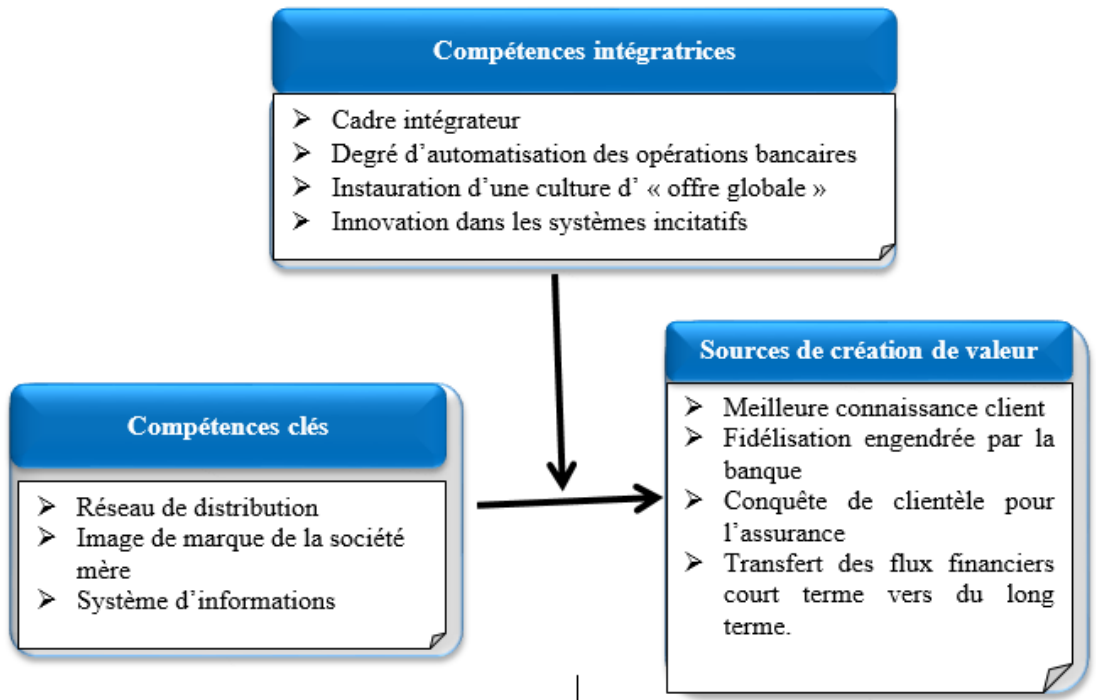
Compétences intégratrices

➢ Cadre intégrateur
➢ Degré d'automatisation des opérations bancaires
➢ Instauration d'une culture d' « offre globale »
➢ Innovation dans les systèmes incitatifs

Sources de création de valeur

➢ Meilleure connaissance client
➢ Fidélisation engendrée par la banque
➢ Conquête de clientèle pour l'assurance
➢ Transfert des flux financiers court terme vers du long terme.

Compétences clés

➢ Réseau de distribution
➢ Image de marque de la société mère
➢ Système d'informations